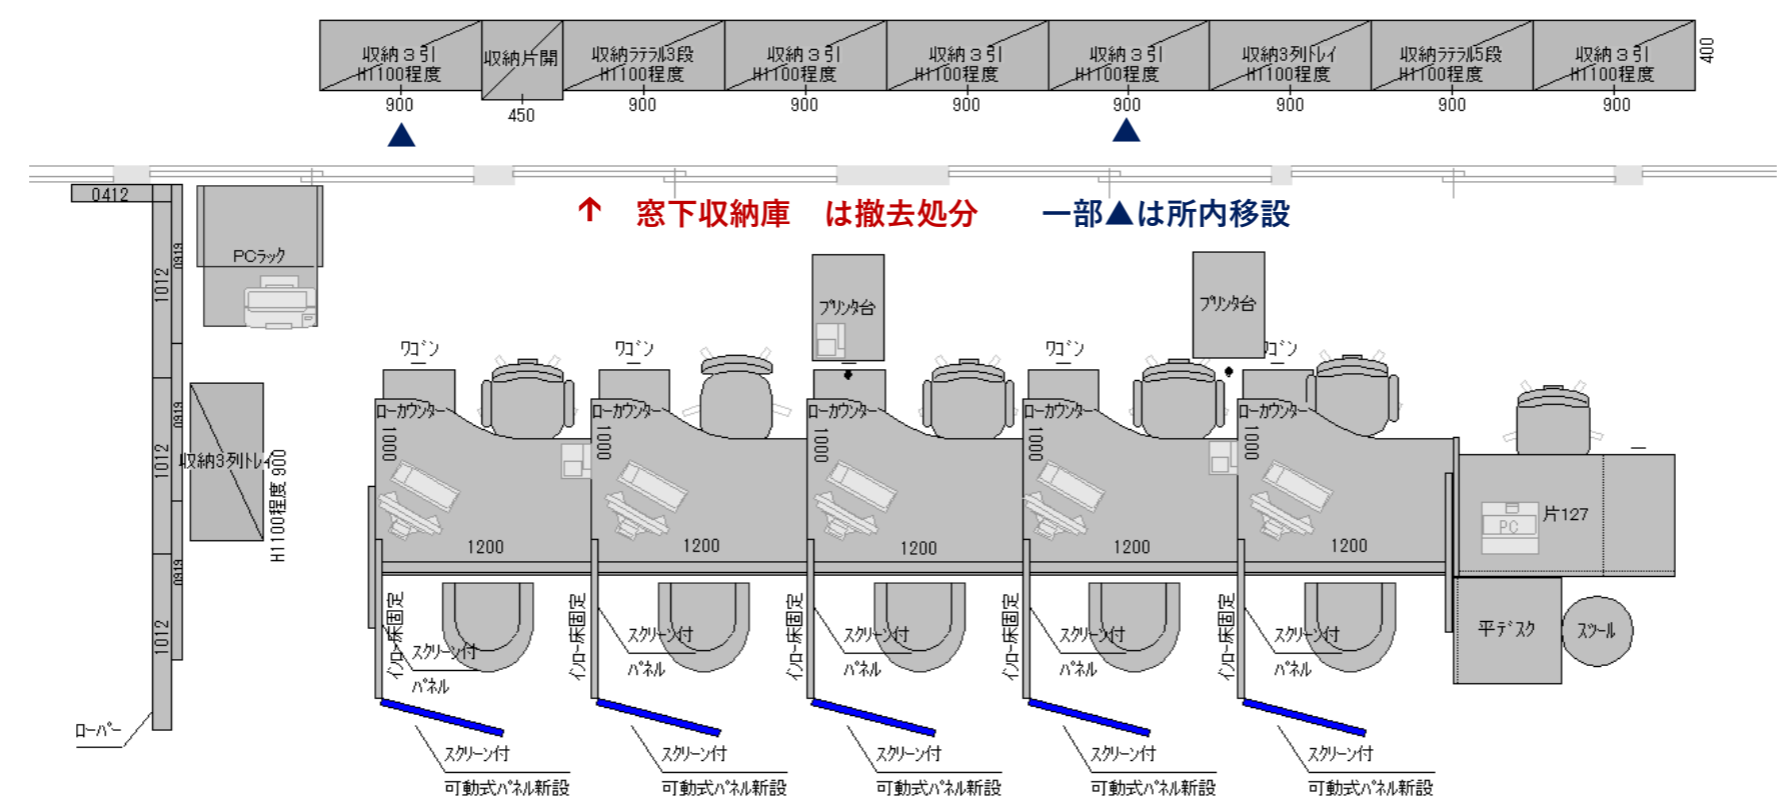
収納３引
H1100程度
900

収納片開
450

収納ラテラル3段
H1100程度
900

収納３引
H1100程度
900

収納３引
H1100程度
900

収納３引
H1100程度
900

収納3列トレイ
H1100程度
900

収納ラテラル5段
H1100程度
900

収納３引
H1100程度
900

400

▲ ▲

↑ 窓下収納庫 は撤去処分 一部▲は所内移設

0412
1012
0919
1012
0919
1012
0919
ローパー

PCラック
収納3列トレイ 900
H1100程度

プリンタ台
プリンタ台

ワゴン ワゴン ワゴン ワゴン

ローカウンター ローカウンター ローカウンター ローカウンター ローカウンター
1000 1000 1000 1000 1000
1200 1200 1200 1200 1200

PC
片127
平デスク
スツール

インロー床固定 スクリーン付 パネル
インロー床固定 スクリーン付 パネル
インロー床固定 スクリーン付 パネル
インロー床固定 スクリーン付 パネル
インロー床固定 スクリーン付 パネル

スクリーン付 可動式パネル新設
スクリーン付 可動式パネル新設
スクリーン付 可動式パネル新設
スクリーン付 可動式パネル新設
スクリーン付 可動式パネル新設